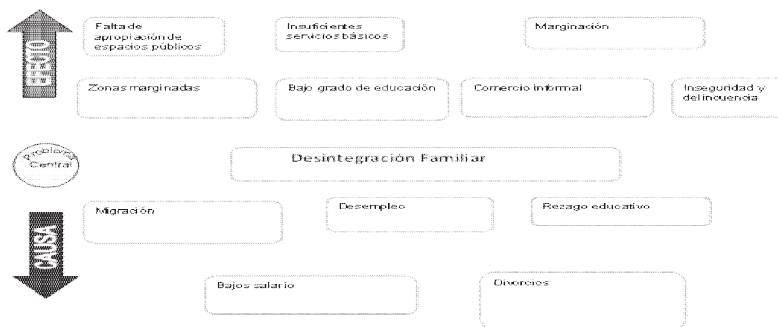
EFECTO

Falta de apropiación de espacios públicos

Insuficientes servicios básicos

Marginación

Zonas marginadas

Bajo grado de educación

Comercio informal

Inseguridad y delincuencia

Problema Central

Desintegración Familiar

CAUSA

Migración

Desempleo

Rezago educativo

Bajos salario

Divorcios